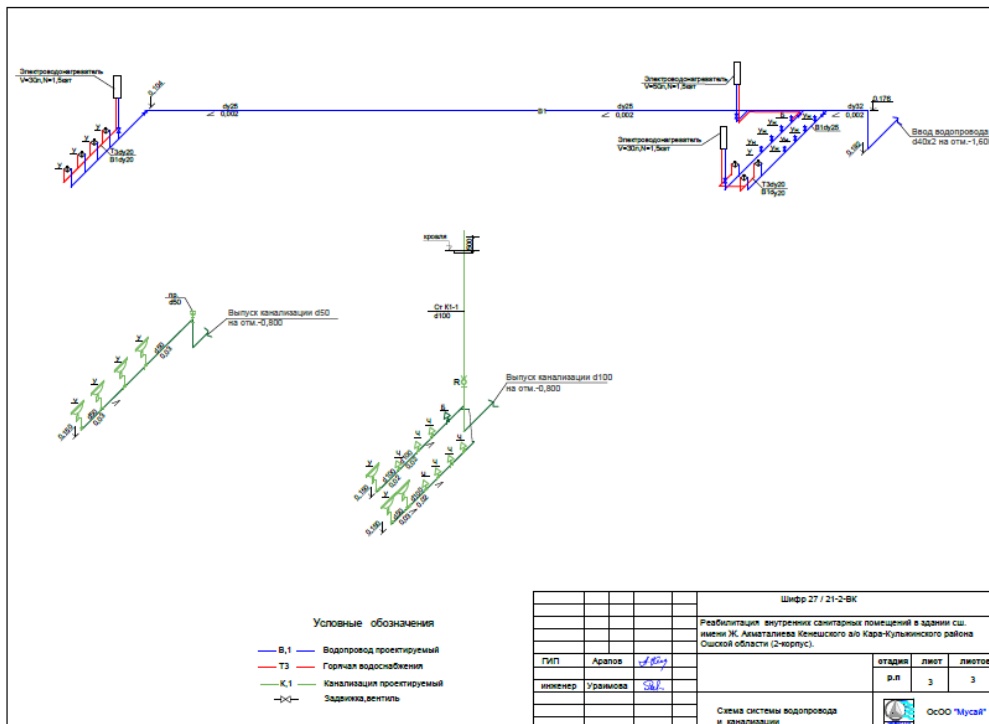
Электроводонагреватель
V=30л,N=1,5квт

0,104

dy25
0,002

В1

dy25
0,002

Электроводонагреватель
V=80л,N=1,5квт

dy32
0,002

0,176

Ввод водопровода
d40х2 на отм.-1,600

Электроводонагреватель
V=30л,N=1,5квт

Т3dy20
В1dy20

В1dy25

Т3dy20
В1dy20

кровля

Ст К1-1
d100

пв
d50

Выпуск канализации d50
на отм.-0,800

R

Выпуск канализации d100
на отм.-0,800

Условные обозначения

В,1 — Водопровод проектируемый
Т3 — Горячая водоснабжения
К,1 — Канализация проектируемый
Задвижка,вентиль

Шифр 27 / 21-2-ВК

Реабилитация внутренних санитарных помещений в здании сш. имени Ж. Акматалиева Кенешского а/о Кара-Кульжинского района Ошской области (2-корпус).

| ГИП | Арапов | | стадия | лист | листов |
|---|---|---|---|---|---|
| инженер | Ураимова | | р.п | 3 | 3 |

Схема системы водопровода и канализации

ОсОО "Мусай"